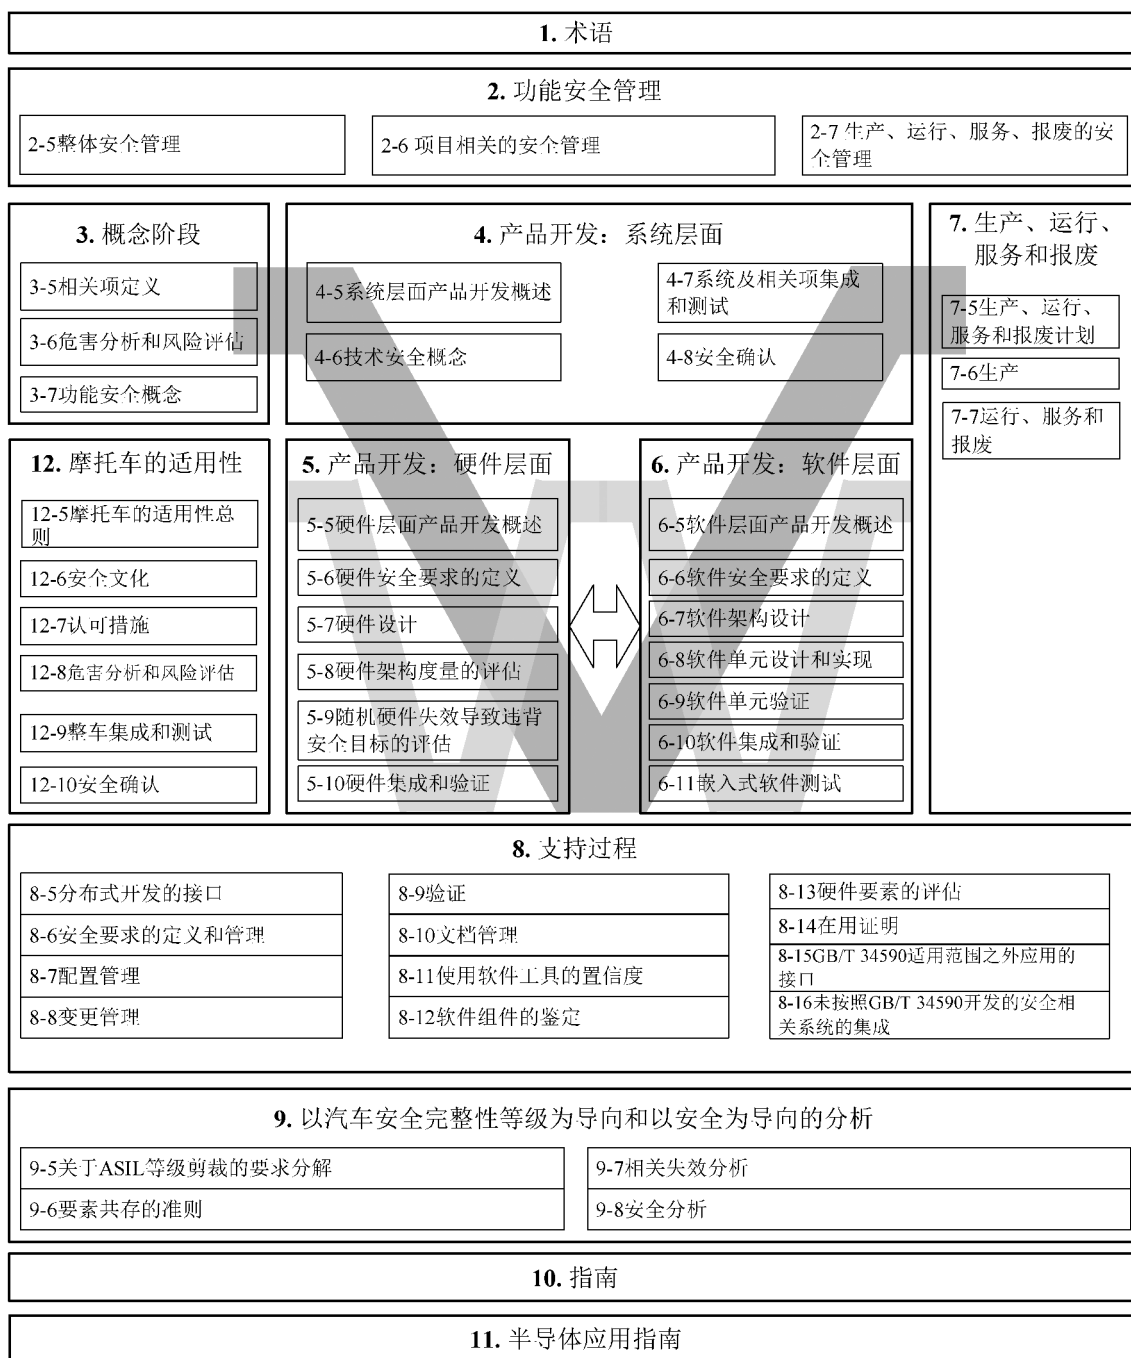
1. 术语

2. 功能安全管理

2-5整体安全管理

2-6 项目相关的安全管理

2-7 生产、运行、服务、报废的安全管理

3. 概念阶段

3-5相关项定义

3-6危害分析和风险评估

3-7功能安全概念

4. 产品开发：系统层面

4-5系统层面产品开发概述

4-7系统及相关项集成和测试

4-6技术安全概念

4-8安全确认

7. 生产、运行、服务和报废

7-5生产、运行、服务和报废计划

7-6生产

7-7运行、服务和报废

12. 摩托车的适用性

12-5摩托车的适用性总则

12-6安全文化

12-7认可措施

12-8危害分析和风险评估

12-9整车集成和测试

12-10安全确认

5. 产品开发：硬件层面

5-5硬件层面产品开发概述

5-6硬件安全要求的定义

5-7硬件设计

5-8硬件架构度量的评估

5-9随机硬件失效导致违背安全目标的评估

5-10硬件集成和验证

6. 产品开发：软件层面

6-5软件层面产品开发概述

6-6软件安全要求的定义

6-7软件架构设计

6-8软件单元设计和实现

6-9软件单元验证

6-10软件集成和验证

6-11嵌入式软件测试

8. 支持过程

8-5分布式开发的接口

8-6安全要求的定义和管理

8-7配置管理

8-8变更管理

8-9验证

8-10文档管理

8-11使用软件工具的置信度

8-12软件组件的鉴定

8-13硬件要素的评估

8-14在用证明

8-15GB/T 34590适用范围之外应用的接口

8-16未按照GB/T 34590开发的安全相关系统的集成

9. 以汽车安全完整性等级为导向和以安全为导向的分析

9-5关于ASIL等级剪裁的要求分解

9-6要素共存的准则

9-7相关失效分析

9-8安全分析

10. 指南

11. 半导体应用指南